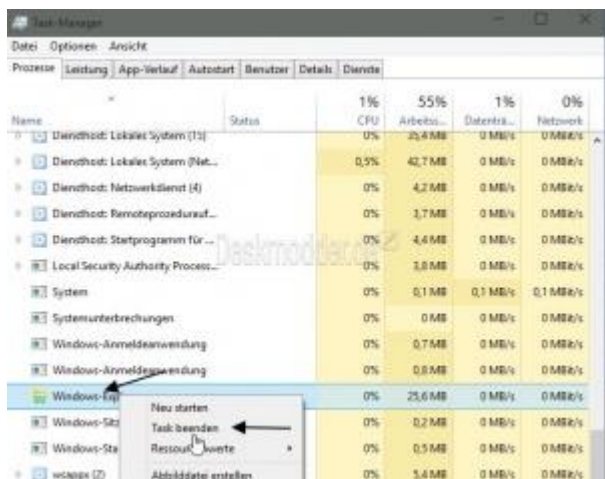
Task-Manager

Datei Optionen Ansicht

Prozesse | Leistung | App-Verlauf | Autostart | Benutzer | Details | Dienste

| Name | Status | 1% CPU | 55% Arbeits... | 1% Datenträ... | 0% Netzwerk |
|---|---|---|---|---|---|
| Diensthost: Lokales System (15) | | 0% | 25,4 MB | 0 MB/s | 0 MBit/s |
| Diensthost: Lokales System (Net... | | 0,5% | 42,7 MB | 0 MB/s | 0 MBit/s |
| Diensthost: Netzwerkdienst (4) | | 0% | 4,2 MB | 0 MB/s | 0 MBit/s |
| Diensthost: Remoteprozeduraufr... | | 0% | 3,7 MB | 0 MB/s | 0 MBit/s |
| Diensthost: Startprogramm für ... | | 0% | 4,4 MB | 0 MB/s | 0 MBit/s |
| Local Security Authority Process... | | 0% | 3,8 MB | 0 MB/s | 0 MBit/s |
| System | | 0% | 0,1 MB | 0,1 MB/s | 0,1 MBit/s |
| Systemunterbrechungen | | 0% | 0 MB | 0 MB/s | 0 MBit/s |
| Windows-Anmeldeanwendung | | 0% | 0,7 MB | 0 MB/s | 0 MBit/s |
| Windows-Anmeldeanwendung | | 0% | 0,8 MB | 0 MB/s | 0 MBit/s |
| Windows-Exp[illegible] | | 0% | 25,6 MB | 0 MB/s | 0 MBit/s |
| Windows-Sitz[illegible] | | 0% | 0,2 MB | 0 MB/s | 0 MBit/s |
| Windows-Sta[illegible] | | 0% | 0,5 MB | 0 MB/s | 0 MBit/s |
| wsappx (2) | | 0% | 5,4 MB | 0 MB/s | 0 MBit/s |

Deskmodder.de

Neu starten
Task beenden
Ressourcenwerte
Abbilddatei erstellen